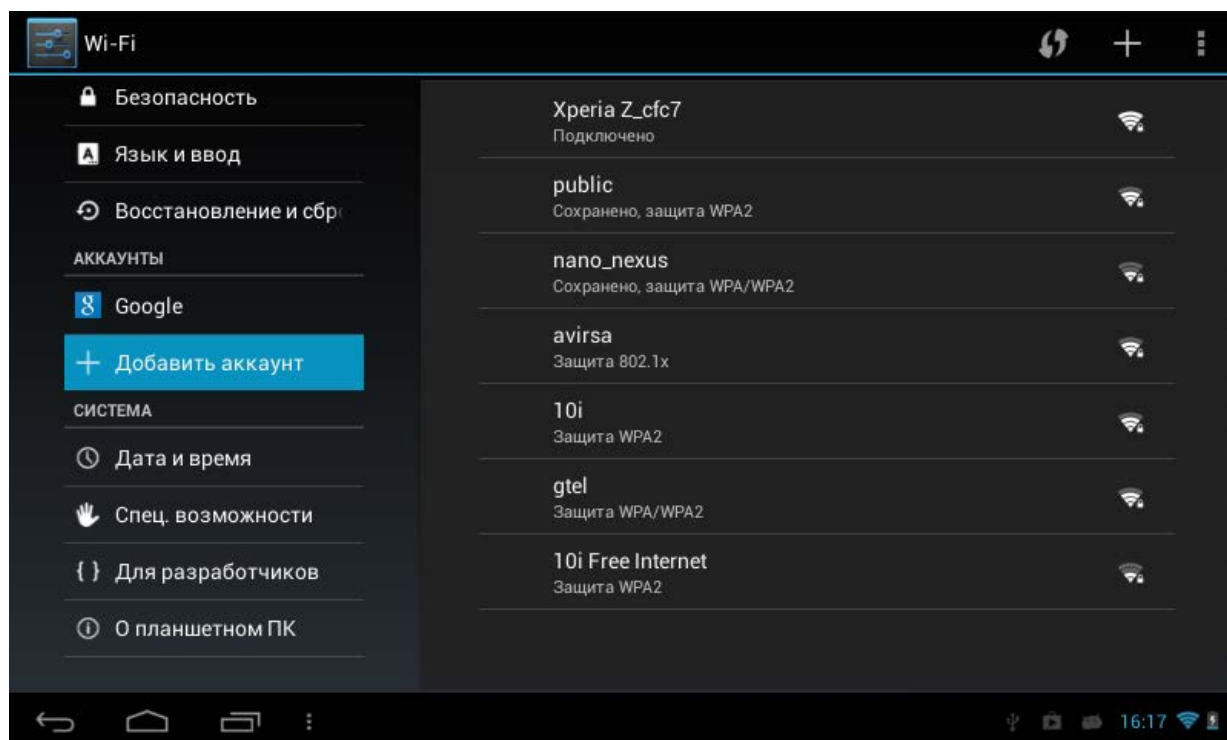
Wi-Fi

Безопасность

Язык и ввод

Восстановление и сбр

АККАУНТЫ

Google

+ Добавить аккаунт

СИСТЕМА

Дата и время

Спец. возможности

{ } Для разработчиков

О планшетном ПК

Xperia Z_cfc7
Подключено

public
Сохранено, защита WPA2

nano_nexus
Сохранено, защита WPA/WPA2

avirsa
Защита 802.1x

10i
Защита WPA2

gtel
Защита WPA/WPA2

10i Free Internet
Защита WPA2

16:17